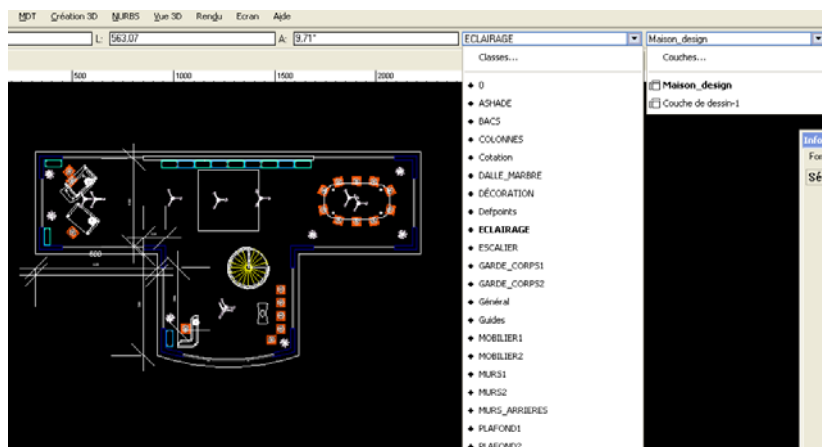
MDT Création 3D NURBS Vue 3D Rendu Ecran Aide

L: 563.07 A: 9.71°

ECLAIRAGE

Maison_design

Classes...

Couches...

500 1000 1500 2000

600

0
ASHADE
BACS
COLONNES
Cotation
DALLE_MARBRE
DÉCORATION
Defpoints
ECLAIRAGE
ESCALIER
GARDE_CORPS1
GARDE_CORPS2
Général
Guides
MOBILIER1
MOBILIER2
MURS1
MURS2
MURS_ARRIERES
PLAFOND1
PLAFOND2

Maison_design
Couche de dessin-1

Info
Fo
Sé